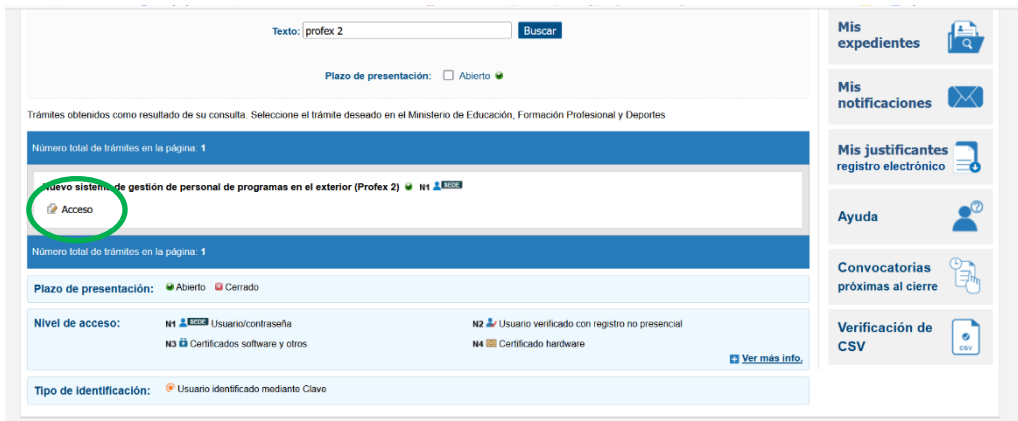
Texto: profex 2 Buscar

Plazo de presentación: Abierto

Trámites obtenidos como resultado de su consulta. Seleccione el trámite deseado en el Ministerio de Educación, Formación Profesional y Deportes

Número total de trámites en la página: 1

Nuevo sistema de gestión de personal de programas en el exterior (Profex 2) N1 SEDE

Acceso

Número total de trámites en la página: 1

Plazo de presentación: Abierto Cerrado

Nivel de acceso: N1 SEDE Usuario/contraseña N2 Usuario verificado con registro no presencial
N3 Certificados software y otros N4 Certificado hardware

Ver más info.

Tipo de identificación: Usuario identificado mediante Clave

Mis expedientes

Mis notificaciones

Mis justificantes registro electrónico

Ayuda

Convocatorias próximas al cierre

Verificación de CSV

CSV